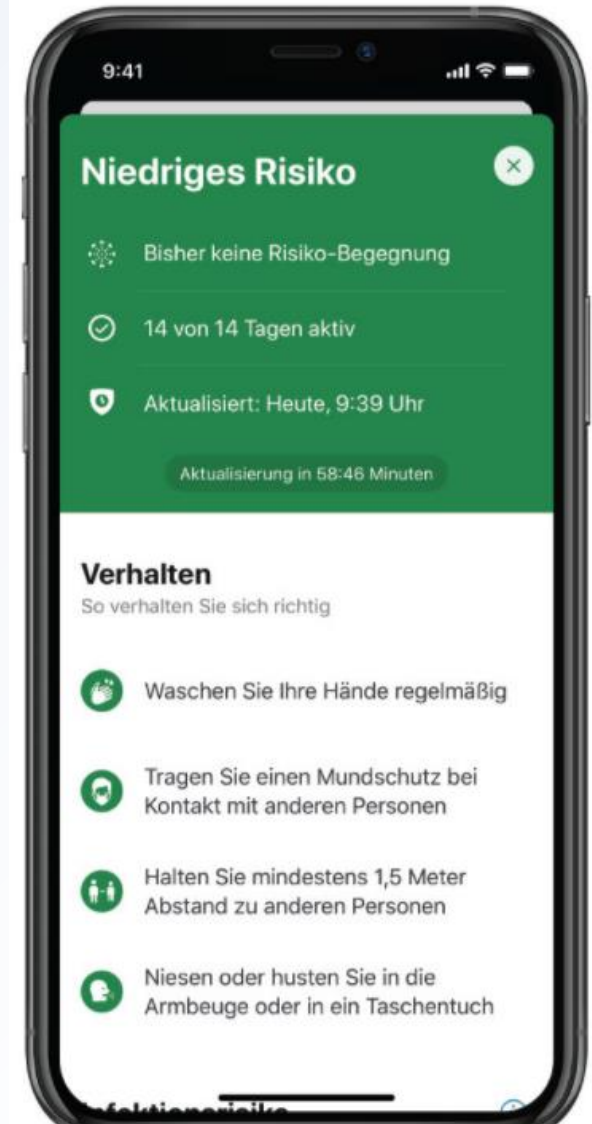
9:41

Niedriges Risiko

×

Bisher keine Risiko-Begegnung

14 von 14 Tagen aktiv

Aktualisiert: Heute, 9:39 Uhr

Aktualisierung in 58:46 Minuten

Verhalten

So verhalten Sie sich richtig

Waschen Sie Ihre Hände regelmäßig

Tragen Sie einen Mundschutz bei Kontakt mit anderen Personen

Halten Sie mindestens 1,5 Meter Abstand zu anderen Personen

Niesen oder husten Sie in die Armbeuge oder in ein Taschentuch

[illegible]